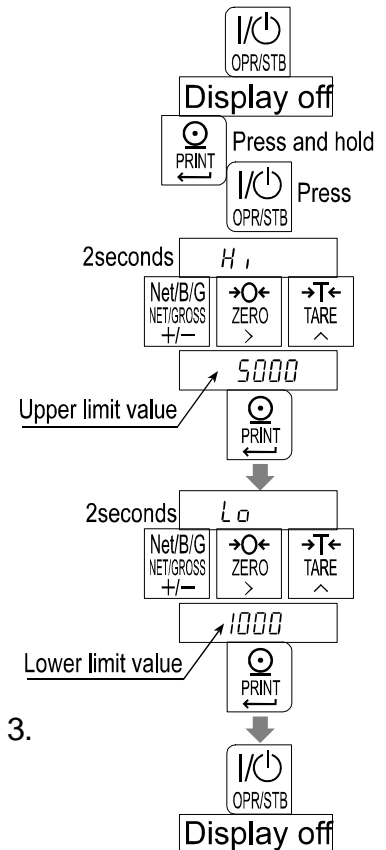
I/⏻
OPR/STB
Display off
⊙
PRINT
Press and hold
I/⏻
OPR/STB
Press
2seconds
Hi
Net/B/G
NET/GROSS
+/−
→0←
ZERO
>
→T←
TARE
^
5000
Upper limit value
⊙
PRINT
2seconds
Lo
Net/B/G
NET/GROSS
+/−
→0←
ZERO
>
→T←
TARE
^
1000
Lower limit value
⊙
PRINT
3.
I/⏻
OPR/STB
Display off